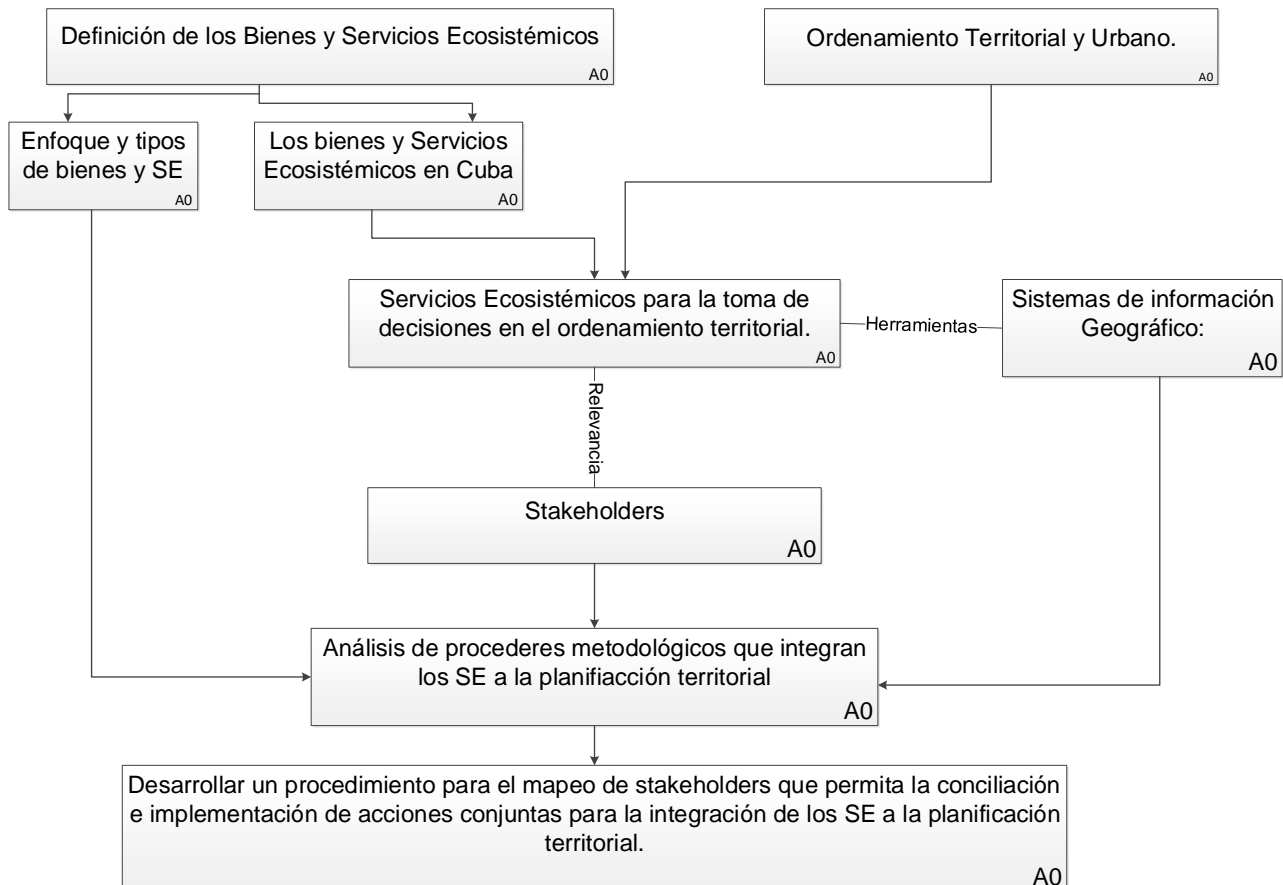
Definición de los Bienes y Servicios Ecosistémicos
A0

Ordenamiento Territorial y Urbano.
A0

Enfoque y tipos de bienes y SE
A0

Los bienes y Servicios Ecosistémicos en Cuba
A0

Servicios Ecosistémicos para la toma de decisiones en el ordenamiento territorial.
A0

Herramientas

Sistemas de información Geográfico:
A0

Relevancia

Stakeholders
A0

Análisis de procederes metodológicos que integran los SE a la planifiacción territorial
A0

Desarrollar un procedimiento para el mapeo de stakeholders que permita la conciliación e implementación de acciones conjuntas para la integración de los SE a la planificación territorial.
A0